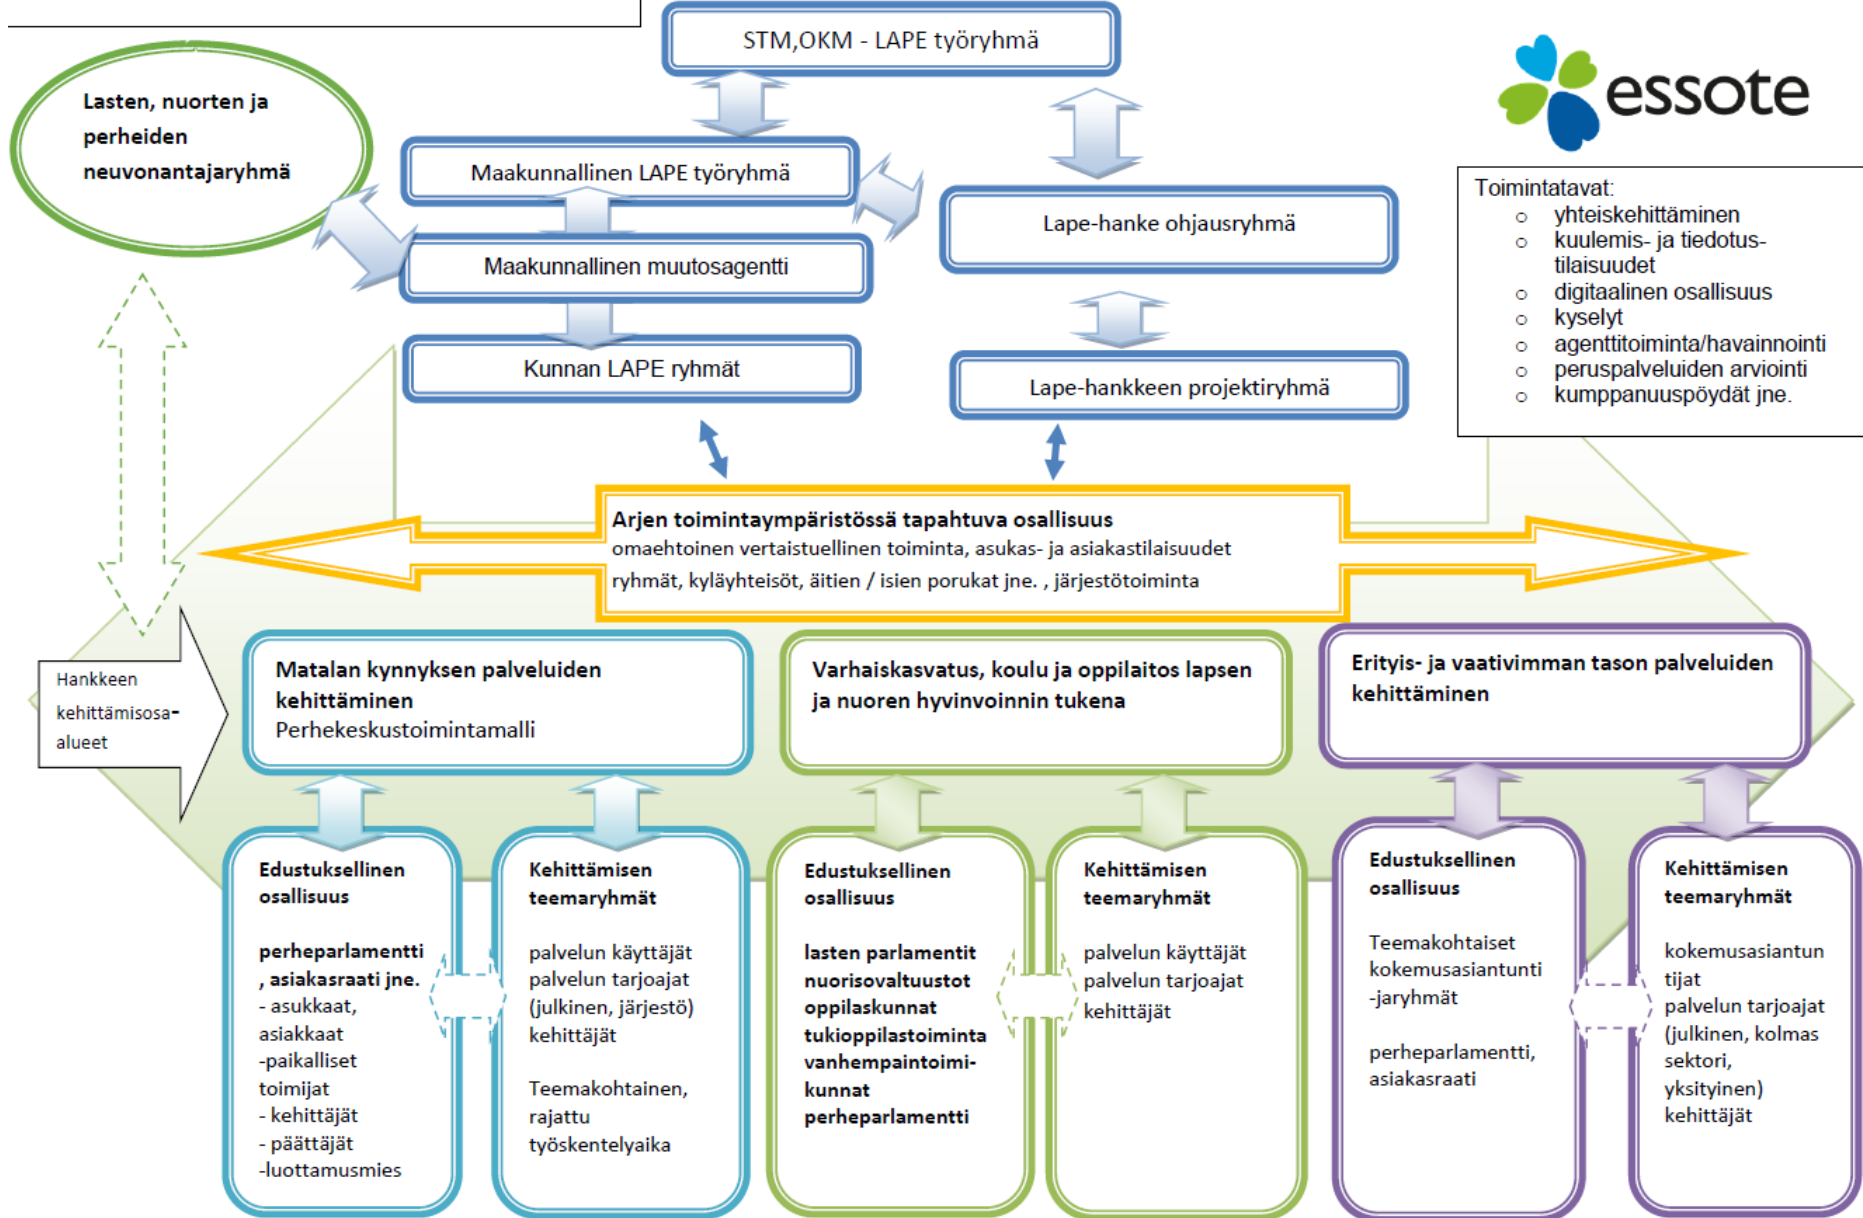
STM,OKM - LAPE työryhmä

essote

Lasten, nuorten ja perheiden neuvonantajaryhmä

Maakunnallinen LAPE työryhmä

Maakunnallinen muutosagentti

Kunnan LAPE ryhmät

Lape-hanke ohjausryhmä

Lape-hankkeen projektiryhmä

Toimintatavat:
- yhteiskehittäminen
- kuulemis- ja tiedotustilaisuudet
- digitaalinen osallisuus
- kyselyt
- agenttitoiminta/havainnointi
- peruspalveluiden arviointi
- kumppanuuspöydät jne.

Arjen toimintaympäristössä tapahtuva osallisuus
omaehtoinen vertaistuellinen toiminta, asukas- ja asiakastilaisuudet
ryhmät, kyläyhteisöt, äitien / isien porukat jne. , järjestötoiminta

Hankkeen kehittämisosa-alueet

Matalan kynnyksen palveluiden kehittäminen
Perhekeskustoimintamalli

Varhaiskasvatus, koulu ja oppilaitos lapsen ja nuoren hyvinvoinnin tukena

Erityis- ja vaativimman tason palveluiden kehittäminen

Edustuksellinen osallisuus

perheparlamentti , asiakasraati jne.
- asukkaat, asiakkaat
-paikalliset toimijat
- kehittäjät
- päättäjät
-luottamusmies

Kehittämisen teemaryhmät

palvelun käyttäjät
palvelun tarjoajat (julkinen, järjestö)
kehittäjät

Teemakohtainen, rajattu työskentelyaika

Edustuksellinen osallisuus

lasten parlamentit
nuorisovaltuustot
oppilaskunnat
tukioppilastoiminta
vanhempaintoimikunnat
perheparlamentti

Kehittämisen teemaryhmät

palvelun käyttäjät
palvelun tarjoajat
kehittäjät

Edustuksellinen osallisuus

Teemakohtaiset kokemusasiantunti-jaryhmät

perheparlamentti, asiakasraati

Kehittämisen teemaryhmät

kokemusasiantuntijat
palvelun tarjoajat (julkinen, kolmas sektori, yksityinen)
kehittäjät